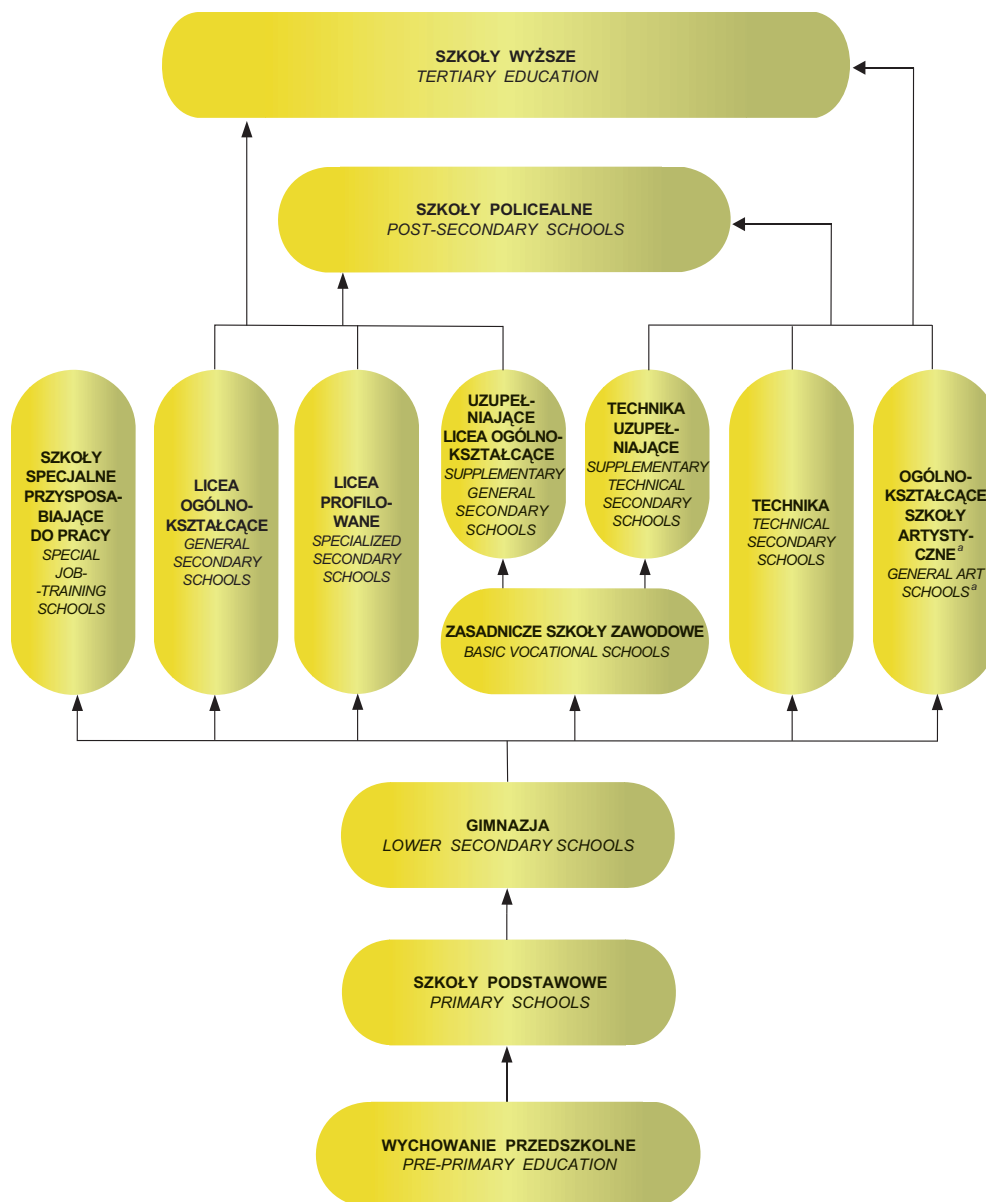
SZKOŁY WYŻSZE
TERTIARY EDUCATION

SZKOŁY POLICEALNE
POST-SECONDARY SCHOOLS

SZKOŁY SPECJALNE PRZYSPOSABIAJĄCE DO PRACY
SPECIAL JOB--TRAINING SCHOOLS

LICEA OGÓLNOKSZTAŁCĄCE
GENERAL SECONDARY SCHOOLS

LICEA PROFILOWANE
SPECIALIZED SECONDARY SCHOOLS

UZUPEŁNIAJĄCE LICEA OGÓLNOKSZTAŁCĄCE
SUPPLEMENTARY GENERAL SECONDARY SCHOOLS

TECHNIKA UZUPEŁNIAJĄCE
SUPPLEMENTARY TECHNICAL SECONDARY SCHOOLS

TECHNIKA
TECHNICAL SECONDARY SCHOOLS

OGÓLNOKSZTAŁCĄCE SZKOŁY ARTYSTYCZNE$^{a}$
GENERAL ART SCHOOLS$^{a}$

ZASADNICZE SZKOŁY ZAWODOWE
BASIC VOCATIONAL SCHOOLS

GIMNAZJA
LOWER SECONDARY SCHOOLS

SZKOŁY PODSTAWOWE
PRIMARY SCHOOLS

WYCHOWANIE PRZEDSZKOLNE
PRE-PRIMARY EDUCATION